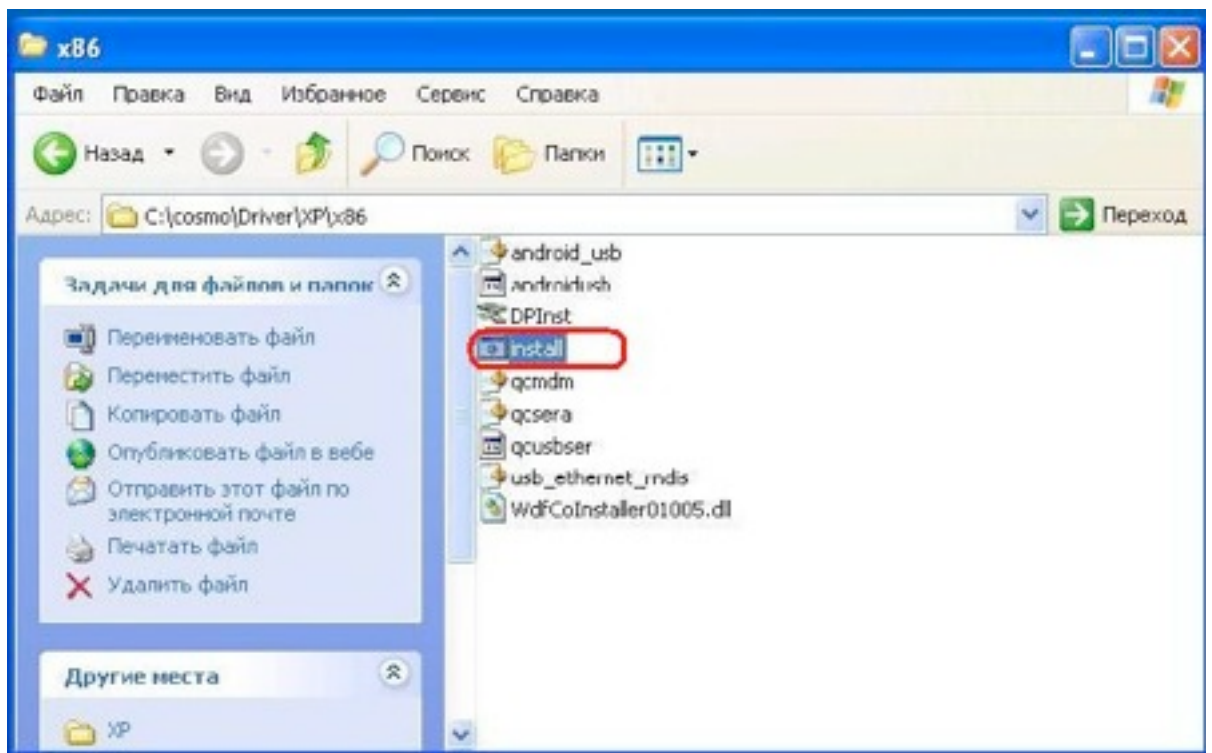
x86

Файл Правка Вид Избранное Сервис Справка

Назад Поиск Папки

Адрес: C:\cosmo\Driver\XP\x86

Переход

Задачи для файлов и папок

Переименовать файл
Переместить файл
Копировать файл
Опубликовать файл в вебе
Отправить этот файл по электронной почте
Печатать файл
Удалить файл

Другие места

XP

android_usb
androidusb
DPInst
install
qcmdm
qcsera
qcusbser
usb_ethernet_rndis
WdfCoInstaller01005.dll